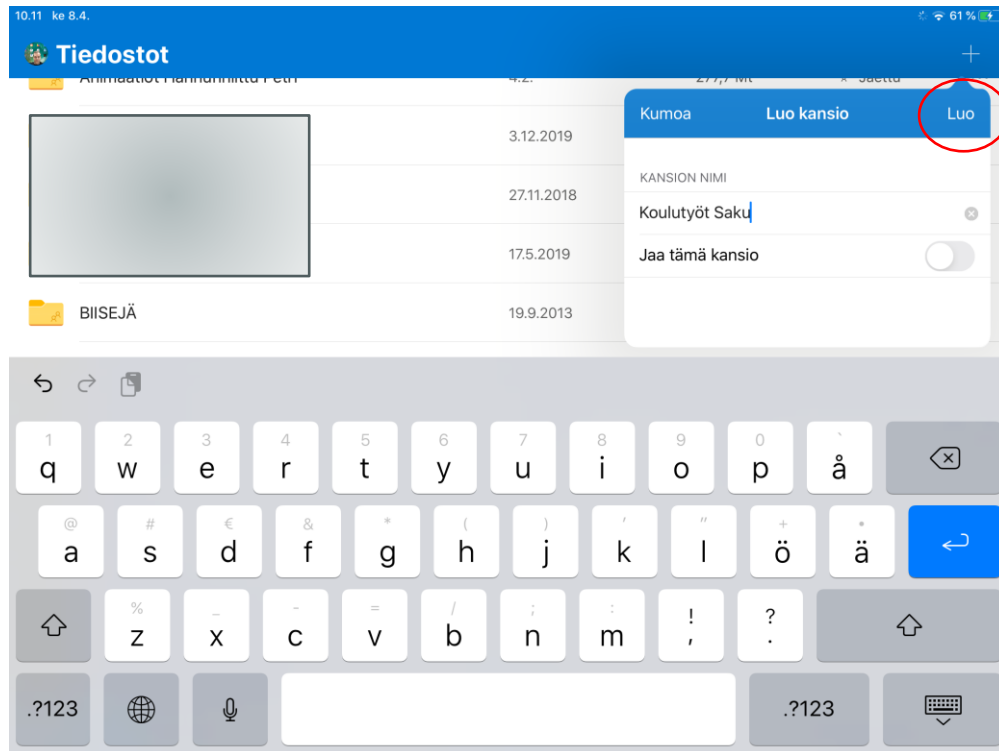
10.11 ke 8.4.

61 %

Tiedostot

+

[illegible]

4.2.

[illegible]

Jaettu

3.12.2019

27.11.2018

17.5.2019

BIISEJÄ

19.9.2013

Kumoa

Luo kansio

Luo

KANSION NIMI

Koulutyöt Saku

Jaa tämä kansio

| 1 q | 2 w | 3 e | 4 r | 5 t | 6 y | 7 u | 8 i | 9 o | 0 p | ` å |
|---|---|---|---|---|---|---|---|---|---|---|
| @ a | # s | € d | & f | * g | ( h | ) j | ’ k | ” l | + ö | • ä |
| % z | _ x | - c | = v | / b | ; n | : m | ! , | ? . | | |

.?123

.?123